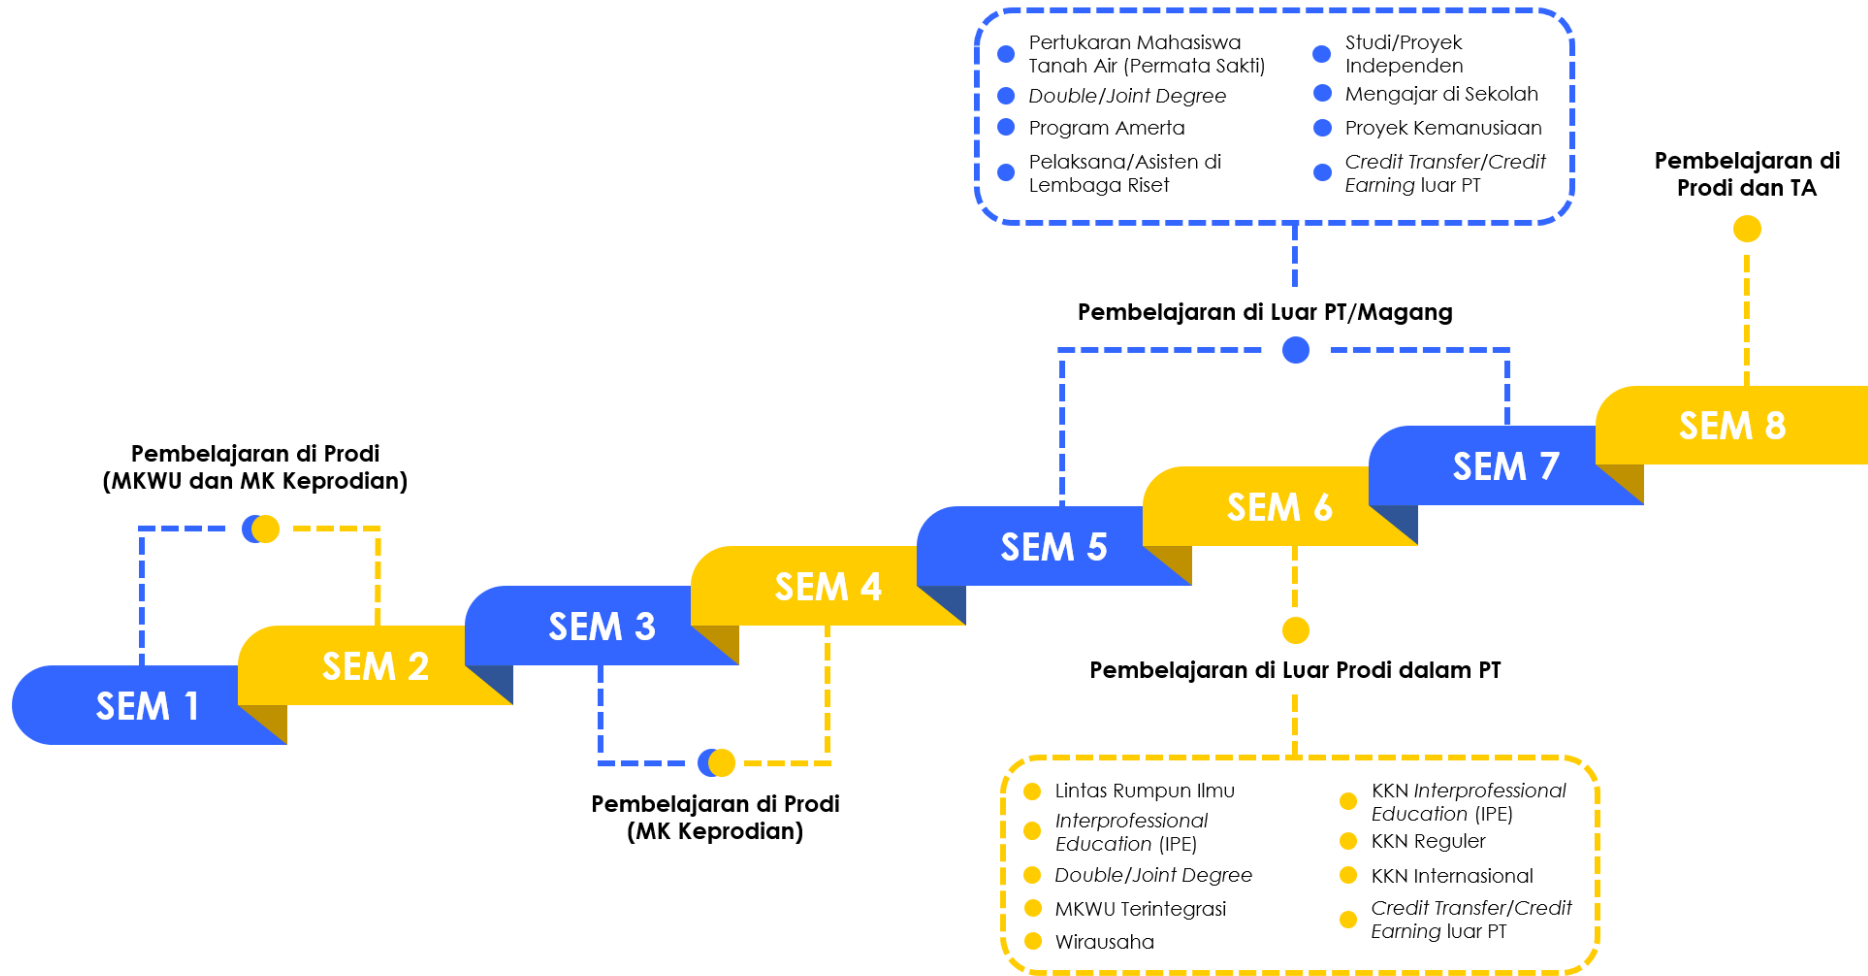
- Pertukaran Mahasiswa Tanah Air (Permata Sakti)
- Double/Joint Degree
- Program Amerta
- Pelaksana/Asisten di Lembaga Riset

- Studi/Proyek Independen
- Mengajar di Sekolah
- Proyek Kemanusiaan
- Credit Transfer/Credit Earning luar PT

Pembelajaran di Prodi dan TA

Pembelajaran di Luar PT/Magang

Pembelajaran di Prodi (MKWU dan MK Keprodian)

SEM 8

SEM 7

SEM 6

SEM 5

SEM 4

SEM 3

SEM 2

SEM 1

Pembelajaran di Luar Prodi dalam PT

Pembelajaran di Prodi (MK Keprodian)

- Lintas Rumpun Ilmu
- Interprofessional Education (IPE)
- Double/Joint Degree
- MKWU Terintegrasi
- Wirausaha

- KKN Interprofessional Education (IPE)
- KKN Reguler
- KKN Internasional
- Credit Transfer/Credit Earning luar PT